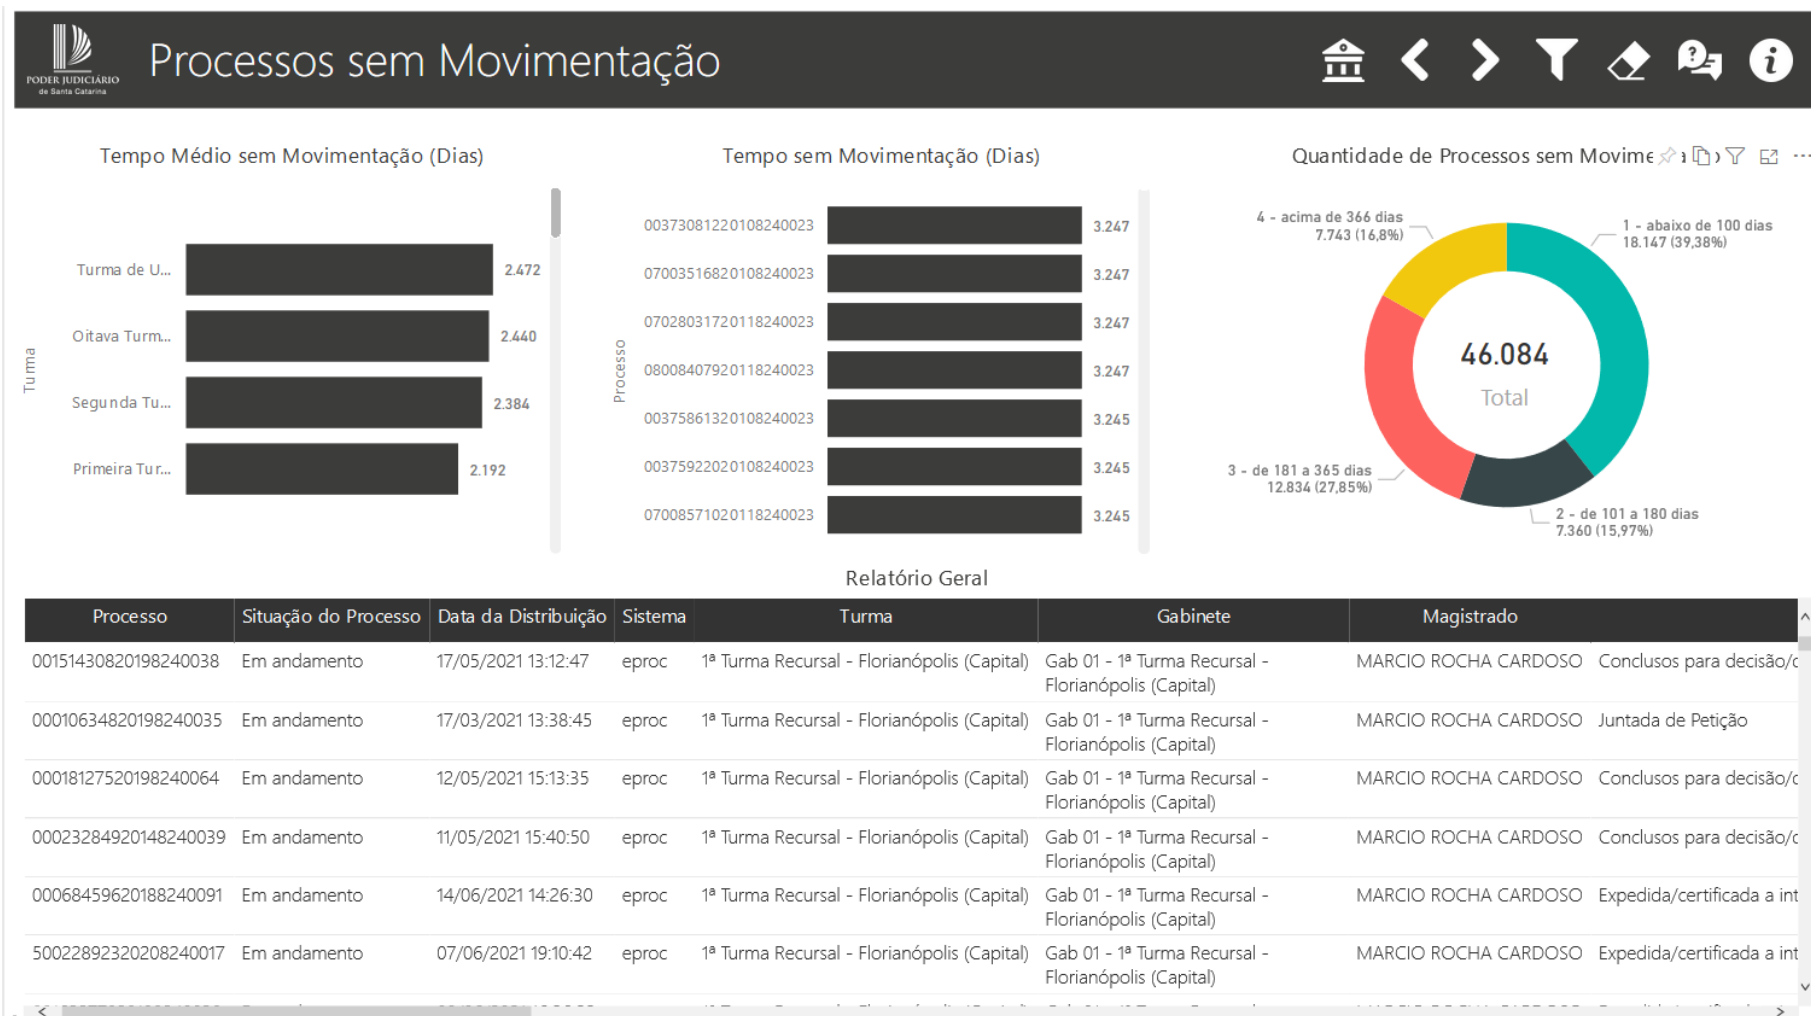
PODER JUDICIÁRIO de Santa Catarina

Processos sem Movimentação

Tempo Médio sem Movimentação (Dias)

Turma

| Turma | Dias |
|---|---|
| Turma de U... | 2.472 |
| Oitava Turm... | 2.440 |
| Segunda Tu... | 2.384 |
| Primeira Tur... | 2.192 |

Tempo sem Movimentação (Dias)

Processo

| Processo | Dias |
|---|---|
| 00373081220108240023 | 3.247 |
| 07003516820108240023 | 3.247 |
| 07028031720118240023 | 3.247 |
| 08008407920118240023 | 3.247 |
| 00375861320108240023 | 3.245 |
| 00375922020108240023 | 3.245 |
| 07008571020118240023 | 3.245 |

Quantidade de Processos sem Movime

4 - acima de 366 dias 7.743 (16,8%)
1 - abaixo de 100 dias 18.147 (39,38%)
46.084
Total
3 - de 181 a 365 dias 12.834 (27,85%)
2 - de 101 a 180 dias 7.360 (15,97%)

Relatório Geral

| Processo | Situação do Processo | Data da Distribuição | Sistema | Turma | Gabinete | Magistrado | |
|---|---|---|---|---|---|---|---|
| 00151430820198240038 | Em andamento | 17/05/2021 13:12:47 | eproc | 1ª Turma Recursal - Florianópolis (Capital) | Gab 01 - 1ª Turma Recursal - Florianópolis (Capital) | MARCIO ROCHA CARDOSO | Conclusos para decisão/c |
| 00010634820198240035 | Em andamento | 17/03/2021 13:38:45 | eproc | 1ª Turma Recursal - Florianópolis (Capital) | Gab 01 - 1ª Turma Recursal - Florianópolis (Capital) | MARCIO ROCHA CARDOSO | Juntada de Petição |
| 00018127520198240064 | Em andamento | 12/05/2021 15:13:35 | eproc | 1ª Turma Recursal - Florianópolis (Capital) | Gab 01 - 1ª Turma Recursal - Florianópolis (Capital) | MARCIO ROCHA CARDOSO | Conclusos para decisão/c |
| 00023284920148240039 | Em andamento | 11/05/2021 15:40:50 | eproc | 1ª Turma Recursal - Florianópolis (Capital) | Gab 01 - 1ª Turma Recursal - Florianópolis (Capital) | MARCIO ROCHA CARDOSO | Conclusos para decisão/c |
| 00068459620188240091 | Em andamento | 14/06/2021 14:26:30 | eproc | 1ª Turma Recursal - Florianópolis (Capital) | Gab 01 - 1ª Turma Recursal - Florianópolis (Capital) | MARCIO ROCHA CARDOSO | Expedida/certificada a int |
| 50022892320208240017 | Em andamento | 07/06/2021 19:10:42 | eproc | 1ª Turma Recursal - Florianópolis (Capital) | Gab 01 - 1ª Turma Recursal - Florianópolis (Capital) | MARCIO ROCHA CARDOSO | Expedida/certificada a int |